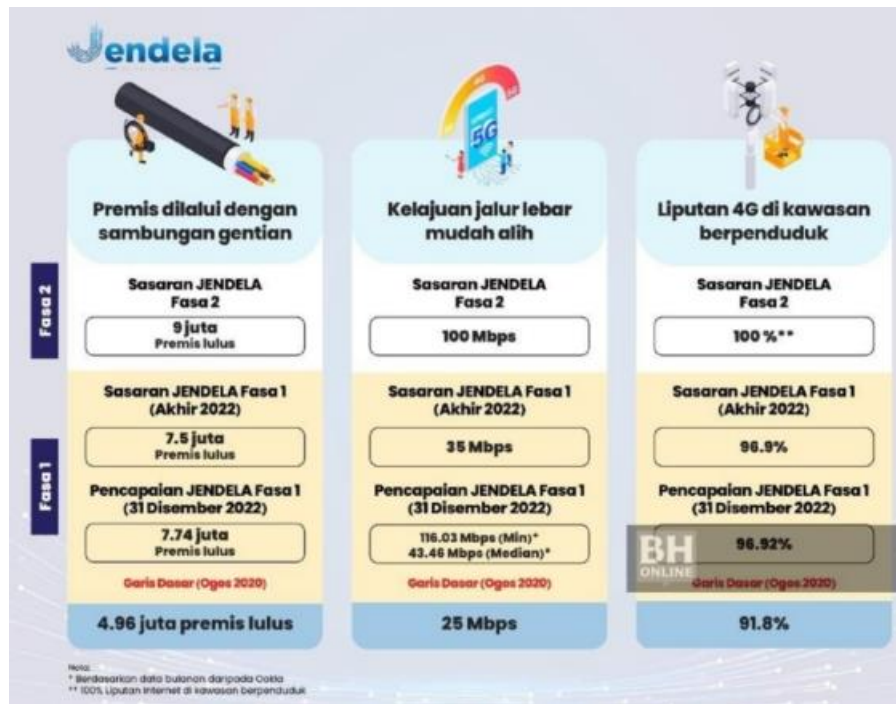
Jendela

Fasa 2

Fasa 1

Premis dilalui dengan sambungan gentian

Sasaran JENDELA Fasa 2

9 juta
Premis lulus

Sasaran JENDELA Fasa 1 (Akhir 2022)

7.5 juta
Premis lulus

Pencapaian JENDELA Fasa 1 (31 Disember 2022)

7.74 juta
Premis lulus

Garis Dasar (Ogos 2020)

4.96 juta premis lulus

Kelajuan jalur lebar mudah alih

Sasaran JENDELA Fasa 2

100 Mbps

Sasaran JENDELA Fasa 1 (Akhir 2022)

35 Mbps

Pencapaian JENDELA Fasa 1 (31 Disember 2022)

116.03 Mbps (Min)*
43.46 Mbps (Median)*

Garis Dasar (Ogos 2020)

25 Mbps

Liputan 4G di kawasan berpenduduk

Sasaran JENDELA Fasa 2

100 %**

Sasaran JENDELA Fasa 1 (Akhir 2022)

96.9%

Pencapaian JENDELA Fasa 1 (31 Disember 2022)

96.92%

Garis Dasar (Ogos 2020)

91.8%

BH ONLINE

Nota:
* Berdasarkan data bulanan daripada Ookla
** 100% Liputan Internet di kawasan berpenduduk